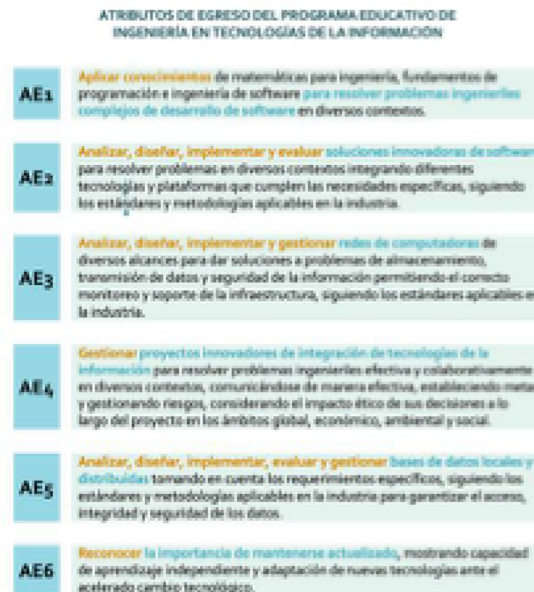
ATRIBUTOS DE EGRESO DEL PROGRAMA EDUCATIVO DE INGENIERÍA EN TECNOLOGÍAS DE LA INFORMACIÓN

AE1

Aplicar conocimientos de matemáticas para ingeniería, fundamentos de programación e ingeniería de software para resolver problemas ingenieriles complejos de desarrollo de software en diversos contextos.

AE2

Analizar, diseñar, implementar y evaluar soluciones innovadoras de software para resolver problemas en diversos contextos integrando diferentes tecnologías y plataformas que cumplen las necesidades específicas, siguiendo los estándares y metodologías aplicables en la industria.

AE3

Analizar, diseñar, implementar y gestionar redes de computadoras de diversos alcances para dar soluciones a problemas de almacenamiento, transmisión de datos y seguridad de la información permitiendo el correcto monitoreo y soporte de la infraestructura, siguiendo los estándares aplicables en la industria.

AE4

Gestionar proyectos innovadores de integración de tecnologías de la información para resolver problemas ingenieriles efectiva y colaborativamente en diversos contextos, comunicándose de manera efectiva, estableciendo metas y gestionando riesgos, considerando el impacto ético de sus decisiones a lo largo del proyecto en los ámbitos global, económico, ambiental y social.

AE5

Analizar, diseñar, implementar, evaluar y gestionar bases de datos locales y distribuidas tomando en cuenta los requerimientos específicos, siguiendo los estándares y metodologías aplicables en la industria para garantizar el acceso, integridad y seguridad de los datos.

AE6

Reconocer la importancia de mantenerse actualizado, mostrando capacidad de aprendizaje independiente y adaptación de nuevas tecnologías ante el acelerado cambio tecnológico.